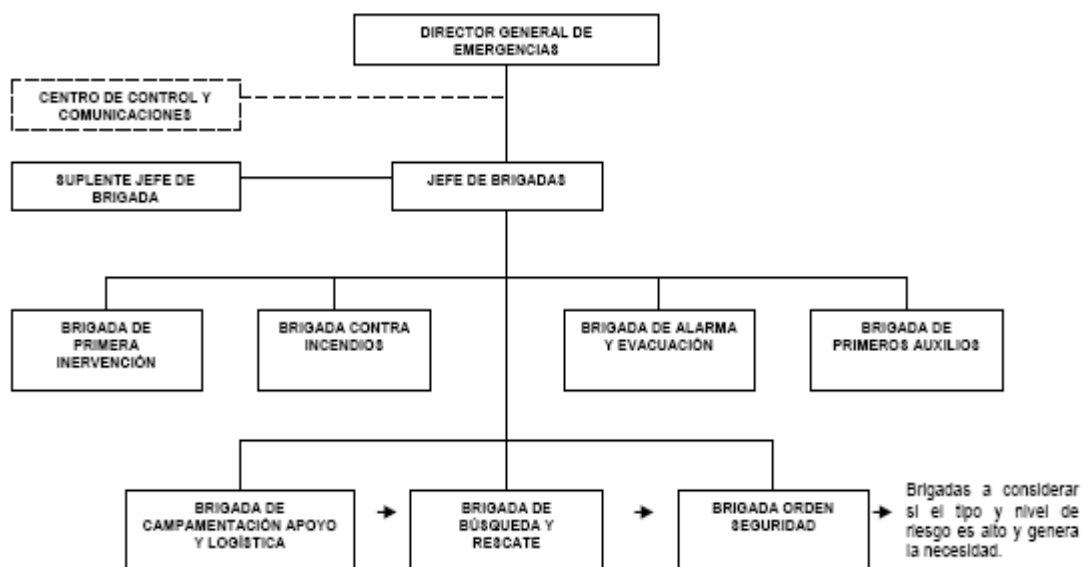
DIRECTOR GENERAL DE EMERGENCIAS

CENTRO DE CONTROL Y COMUNICACIONES

SUPLENTE JEFE DE BRIGADA

JEFE DE BRIGADAS

BRIGADA DE PRIMERA INERVENCIÓN

BRIGADA CONTRA INCENDIOS

BRIGADA DE ALARMA Y EVACUACIÓN

BRIGADA DE PRIMEROS AUXILIOS

BRIGADA DE CAMPAMENTACIÓN APOYO Y LOGÍSTICA

BRIGADA DE BÚSQUEDA Y RESCATE

BRIGADA ORDEN SEGURIDAD

Brigadas a considerar si el tipo y nivel de riesgo es alto y genera la necesidad.